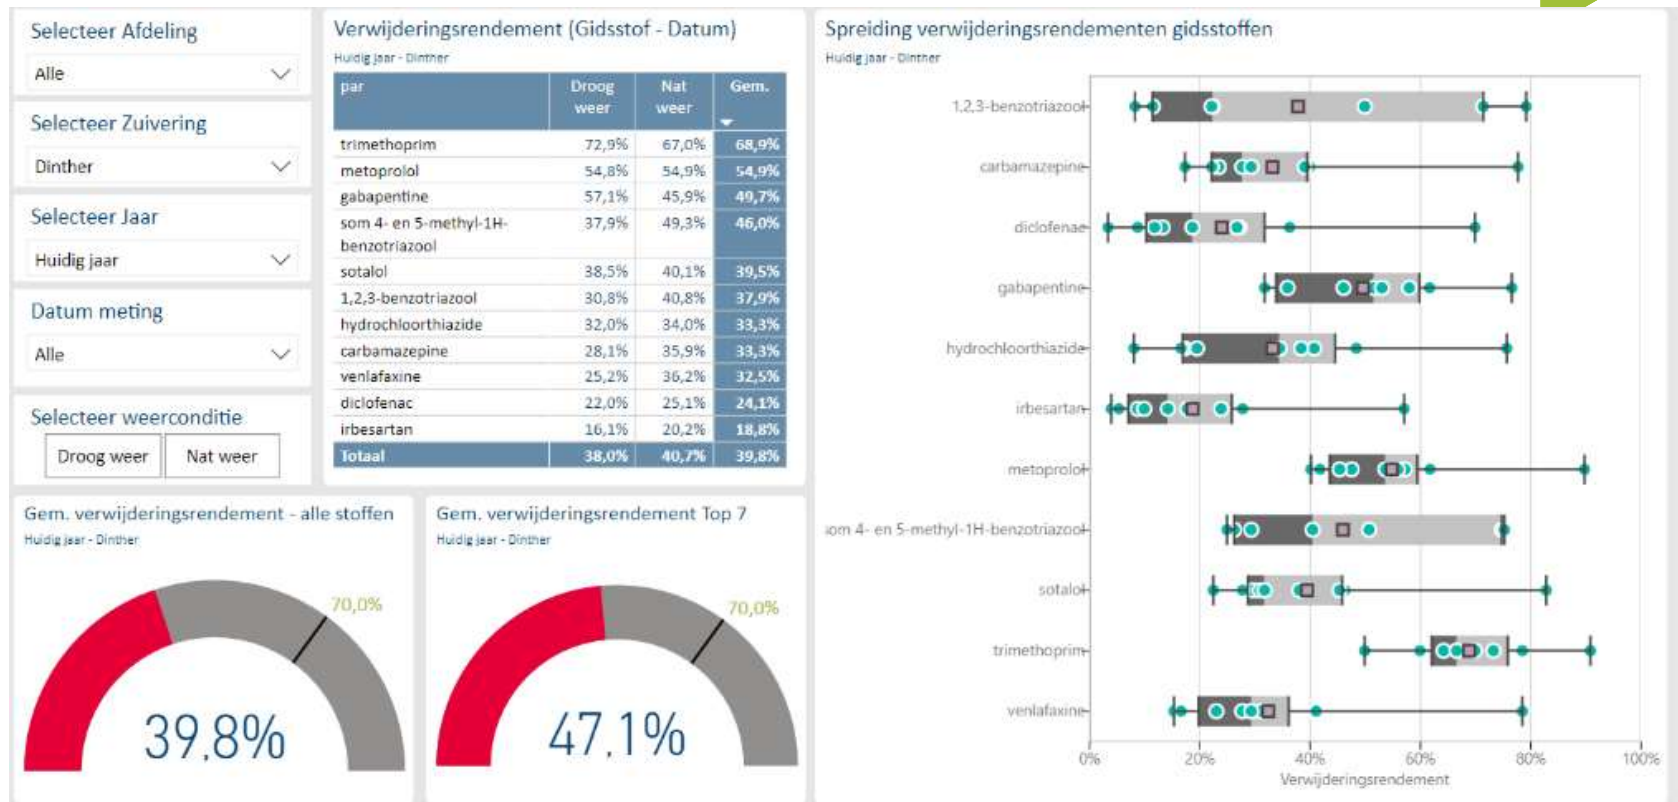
Selecteer Afdeling
Alle

Selecteer Zuivering
Dinther

Selecteer Jaar
Huidig jaar

Datum meting
Alle

Selecteer weerconditie
Droog weer
Nat weer

Verwijderingsrendement (Gidsstof - Datum)
Huidig jaar - Dinther

| par | Droog weer | Nat weer | Gem. |
|---|---|---|---|
| trimethoprim | 72,9% | 67,0% | 68,9% |
| metoprolol | 54,8% | 54,9% | 54,9% |
| gabapentine | 57,1% | 45,9% | 49,7% |
| som 4- en 5-methyl-1H-benzotriazool | 37,9% | 49,3% | 46,0% |
| sotalol | 38,5% | 40,1% | 39,5% |
| 1,2,3-benzotriazool | 30,8% | 40,8% | 37,9% |
| hydrochloorthiazide | 32,0% | 34,0% | 33,3% |
| carbamazepine | 28,1% | 35,9% | 33,3% |
| venlafaxine | 25,2% | 36,2% | 32,5% |
| diclofenac | 22,0% | 25,1% | 24,1% |
| irbesartan | 16,1% | 20,2% | 18,8% |
| Totaal | 38,0% | 40,7% | 39,8% |

Spreiding verwijderingsrendementen gidsstoffen
Huidig jaar - Dinther

1,2,3-benzotriazool
carbamazepine
diclofenac
gabapentine
hydrochloorthiazide
irbesartan
metoprolol
som 4- en 5-methyl-1H-benzotriazool
sotalol
trimethoprim
venlafaxine
0%
20%
40%
60%
80%
100%
Verwijderingsrendement

Gem. verwijderingsrendement - alle stoffen
Huidig jaar - Dinther
70,0%
39,8%

Gem. verwijderingsrendement Top 7
Huidig jaar - Dinther
70,0%
47,1%